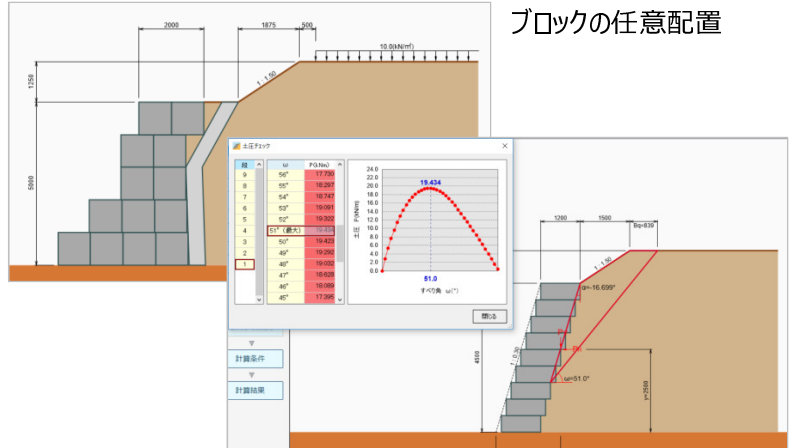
ブロックの任意配置

2000
1875
500
10.0(kN/m²)
1:1.50
1250
5000

土圧チェック

| 段 | ω | P(kN/m) |
|---|---|---|
| 9 | 56° | 17.730 |
| 8 | 55° | 18.297 |
| 7 | 54° | 18.741 |
| 6 | 53° | 19.081 |
| 5 | 52° | 19.322 |
| 4 | 51°（最大） | 19.434 |
| 3 | 50° | 19.423 |
| 2 | 49° | 19.292 |
| 1 | 48° | 19.032 |
|  | 47° | 18.628 |
|  | 46° | 18.069 |
|  | 45° | 17.395 |

24.0
22.0
20.0
18.0
16.0
14.0
12.0
10.0
8.0
6.0
4.0
2.0
0.0
土圧 P(kN/m)
19.434
51.0
すべり角 ω(°)

閉じる

計算条件
計算結果

1200
1500
Bq=830
1:1.50
d=-16.699°
1:0.30
4500
ω=51.0°
y=2500